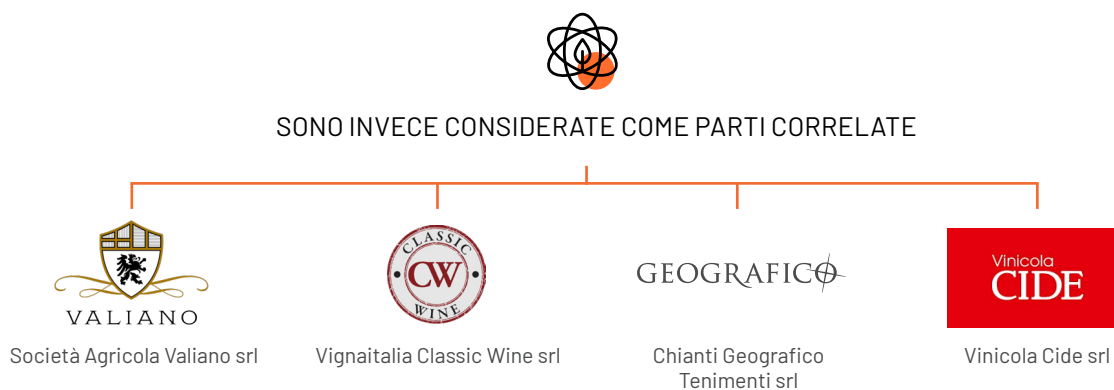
SONO INVECE CONSIDERATE COME PARTI CORRELATE

VALIANO

Società Agricola Valiano srl

CLASSIC CW WINE

Vignaitalia Classic Wine srl

GEOGRAFICO

Chianti Geografico Tenimenti srl

Vinicola CIDE

Vinicola Cide srl